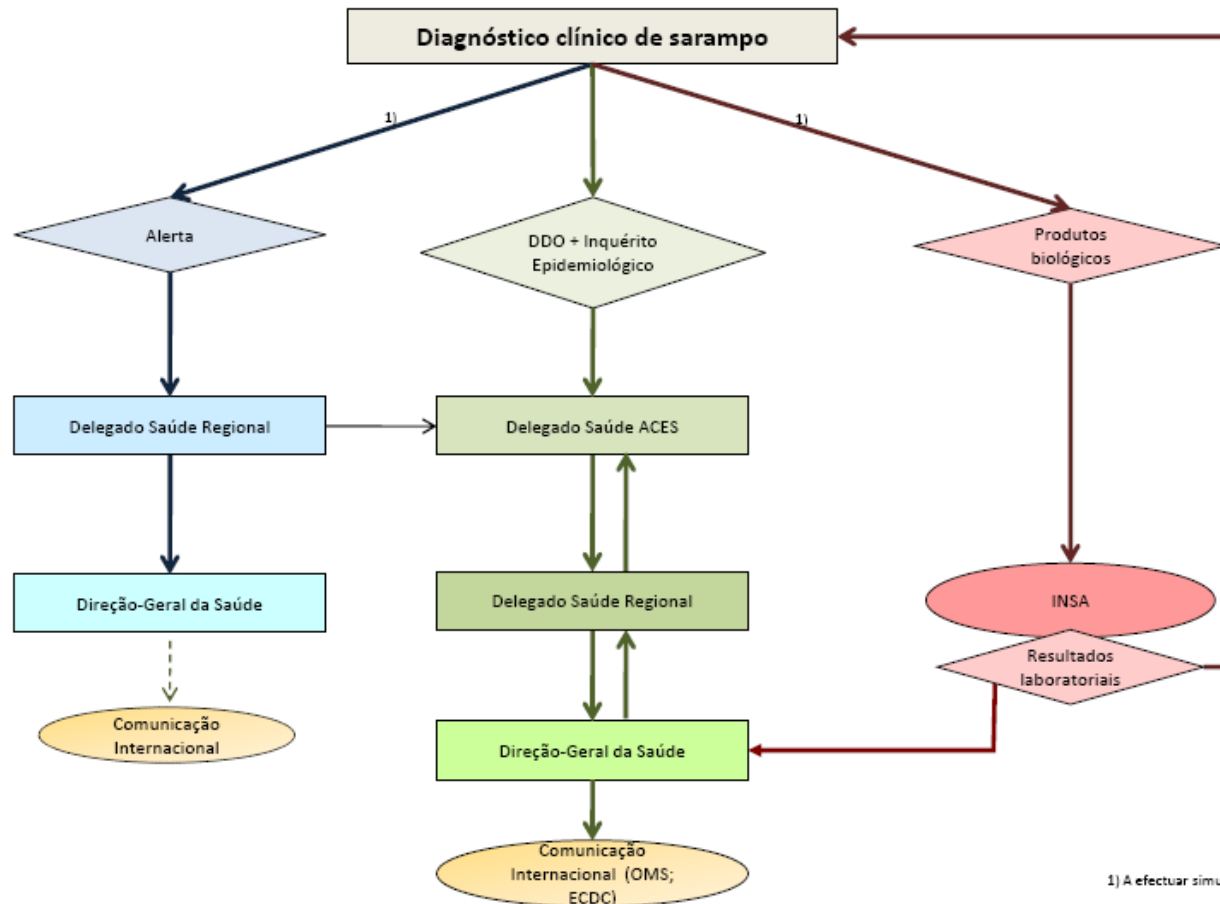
Diagnóstico clínico de sarampo

1)

1)

Alerta

DDO + Inquérito Epidemiológico

Produtos biológicos

Delegado Saúde Regional

Delegado Saúde ACES

Direção-Geral da Saúde

Delegado Saúde Regional

INSA

Resultados laboratoriais

Comunicação Internacional

Direção-Geral da Saúde

Comunicação Internacional (OMS; ECDC)

1) A efectuar simu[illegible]